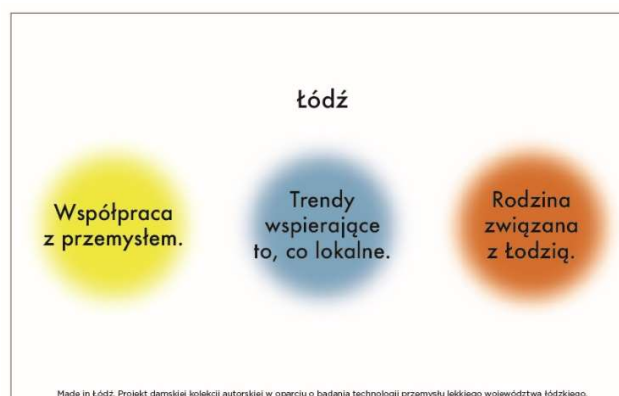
Łódź

Współpraca z przemysłem.

Trendy wspierające to, co lokalne.

Rodzina związana z Łodzią.

Made in Łódź. Projekt damskiej kolekcji autorskiej w oparciu o badania technologii przemysłu lekkiego województwa łódzkiego.